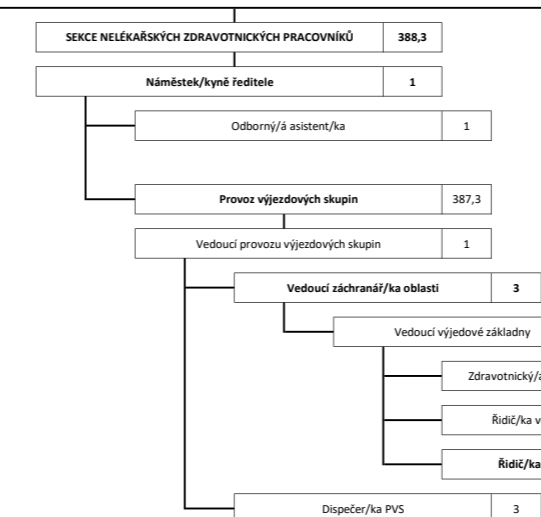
SEKCE NELÉKAŘSKÝCH ZDRAVOTNICKÝCH PRACOVNÍKŮ | 388,3

Náměstek/kyně ředitele | 1

Odborný/á asistent/ka | 1

Provoz výjezdových skupin | 387,3

Vedoucí provozu výjezdových skupin | 1

Vedoucí záchranář/ka oblasti | 3

Vedoucí výjedové základny

Zdravotnický/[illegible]

Řidič/ka v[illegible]

Řidič/ka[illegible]

Dispečer/ka PVS | 3